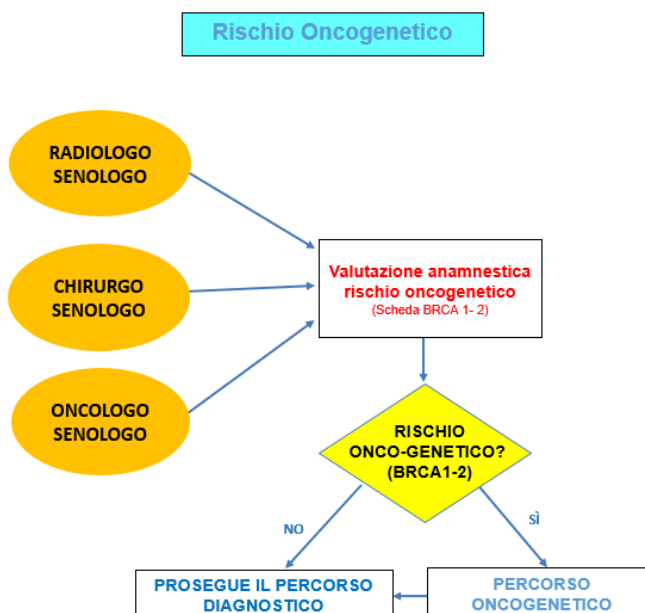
Rischio Oncogenetico

RADIOLOGO SENOLOGO

CHIRURGO SENOLOGO

ONCOLOGO SENOLOGO

Valutazione anamnestica rischio oncogenetico
(Scheda BRCA 1- 2)

RISCHIO ONCO-GENETICO? (BRCA1-2)

NO

SÌ

PROSEGUE IL PERCORSO DIAGNOSTICO

PERCORSO ONCOGENETICO